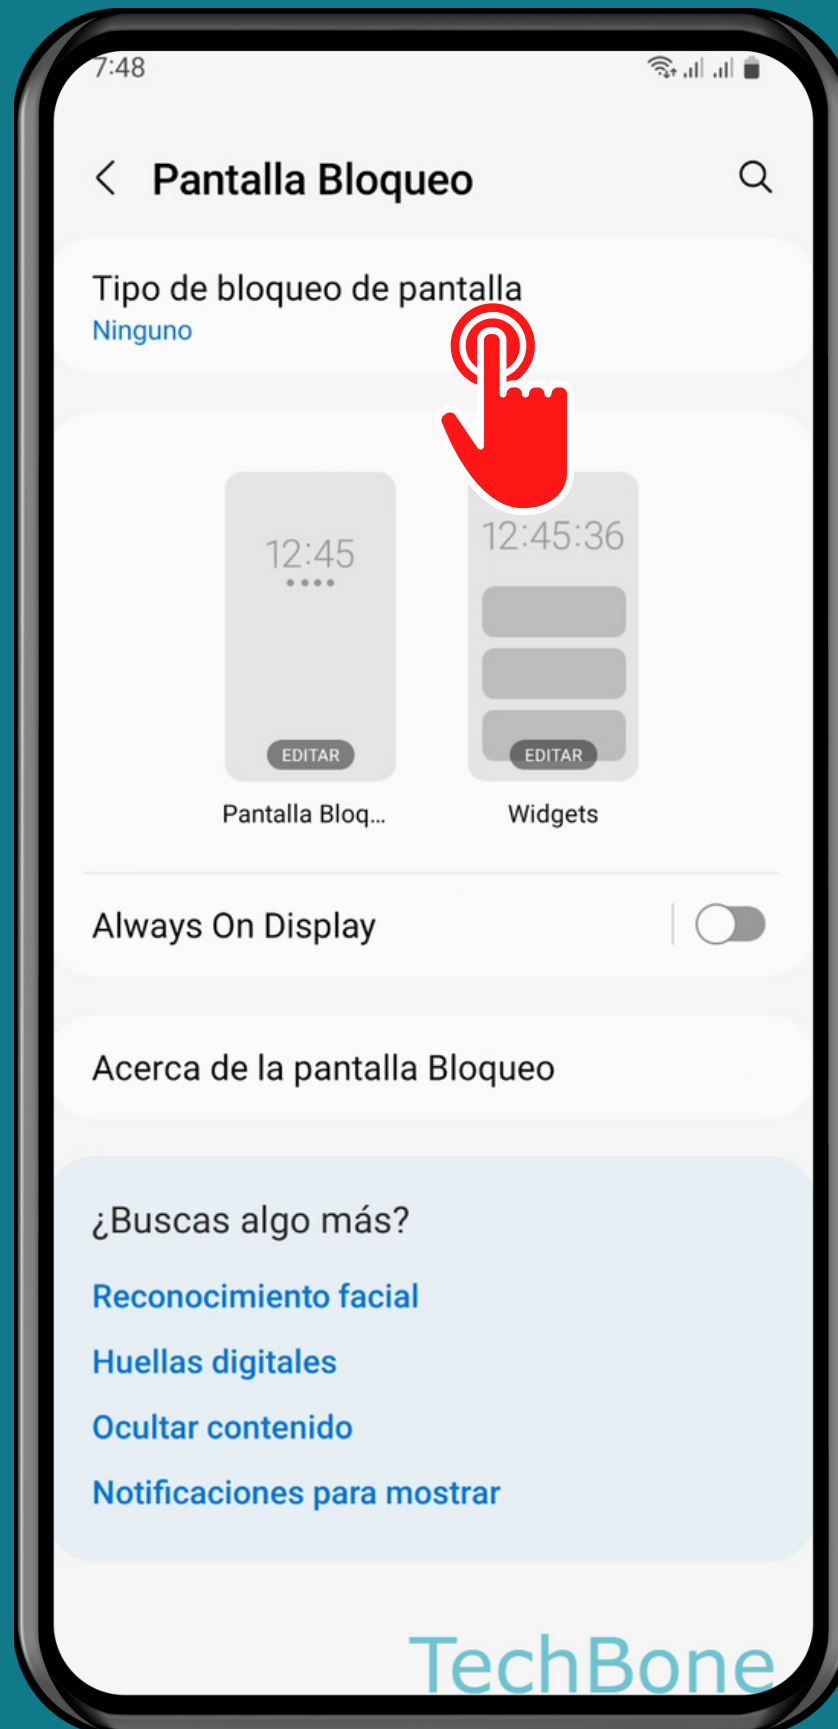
7:48

Pantalla Bloqueo

Tipo de bloqueo de pantalla
Ninguno

12:45
EDITAR
Pantalla Bloq...

12:45:36
EDITAR
Widgets

Always On Display

Acerca de la pantalla Bloqueo

¿Buscas algo más?
Reconocimiento facial
Huellas digitales
Ocultar contenido
Notificaciones para mostrar

TechBone